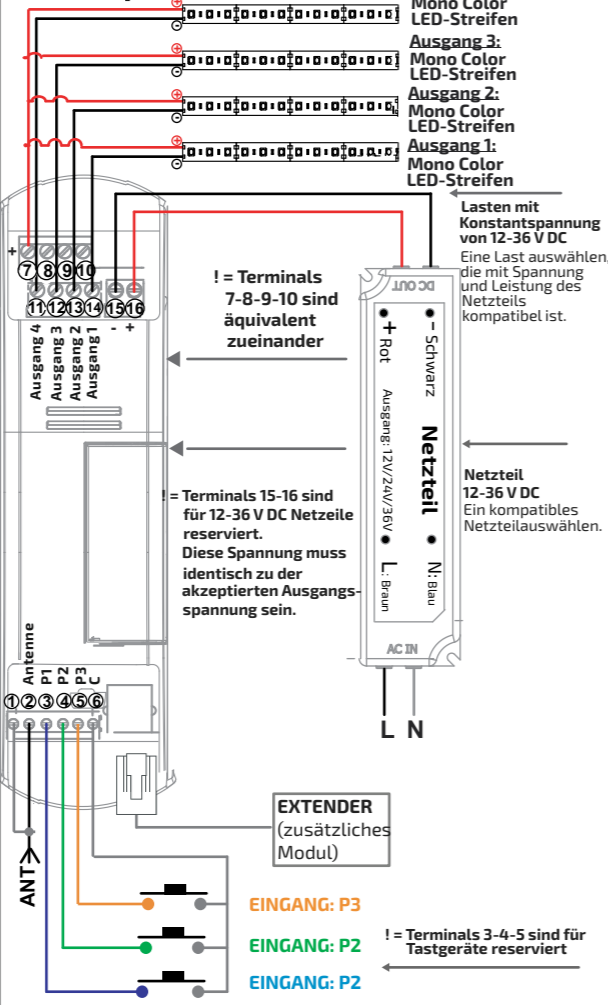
Mono Color
LED-Streifen

Ausgang 3:
Mono Color
LED-Streifen

Ausgang 2:
Mono Color
LED-Streifen

Ausgang 1:
Mono Color
LED-Streifen

Lasten mit Konstantspannung von 12-36 V DC
Eine Last auswählen, die mit Spannung und Leistung des Netzteils kompatibel ist.

+ 7 8 9 10
11 12 13 14 15 16
- +

Ausgang 4
Ausgang 3
Ausgang 2
Ausgang 1

! = Terminals 7-8-9-10 sind äquivalent zueinander

DC OUT
+ Rot
- Schwarz
Ausgang: 12V/24V/36V
Netzteil
L: Braun
N: Blau
AC IN

L N

Netzteil
12-36 V DC
Ein kompatibles Netzteilauswählen.

! = Terminals 15-16 sind für 12-36 V DC Netzeile reserviert. Diese Spannung muss identisch zu der akzeptierten Ausgangsspannung sein.

Antenne
P1
P2
P3
C
1 2 3 4 5 6

EXTENDER
(zusätzliches Modul)

ANT

EINGANG: P3
EINGANG: P2
EINGANG: P2

! = Terminals 3-4-5 sind für Tastgeräte reserviert